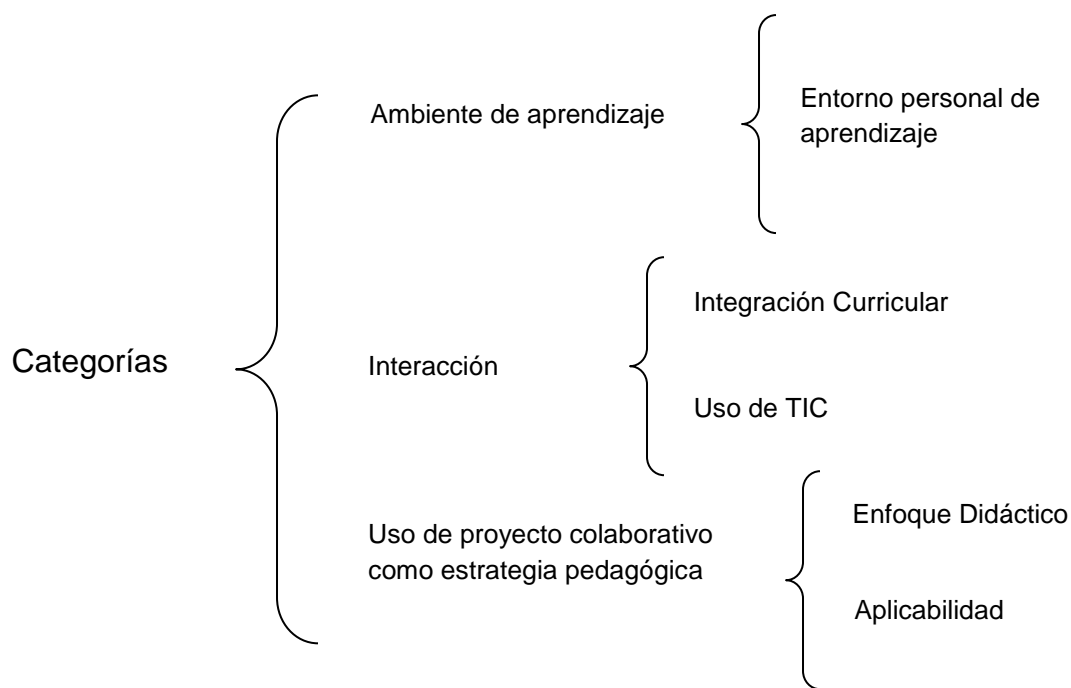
Categorías

Ambiente de aprendizaje

Entorno personal de aprendizaje

Interacción

Integración Curricular

Uso de TIC

Uso de proyecto colaborativo como estrategia pedagógica

Enfoque Didáctico

Aplicabilidad